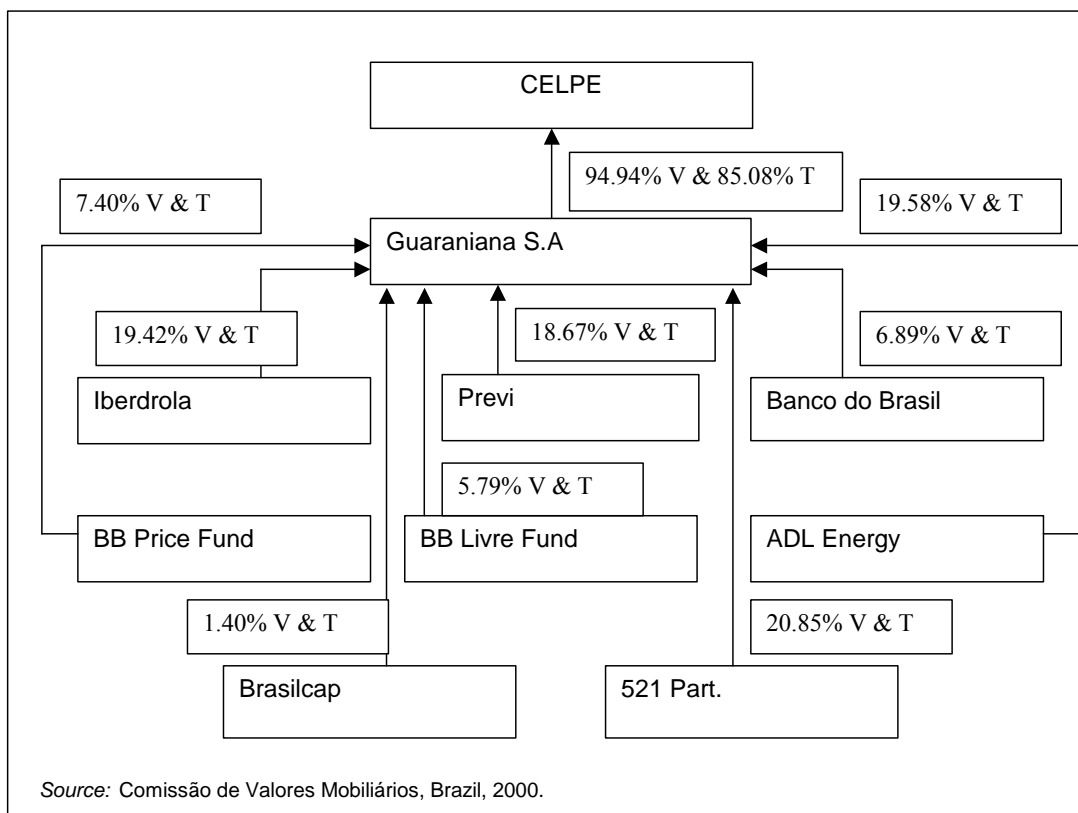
CELPE

94.94% V & 85.08% T

7.40% V & T

19.58% V & T

Guaraniana S.A

19.42% V & T

18.67% V & T

6.89% V & T

Iberdrola

Previ

Banco do Brasil

5.79% V & T

BB Price Fund

BB Livre Fund

ADL Energy

1.40% V & T

20.85% V & T

Brasilcap

521 Part.

*Source:* Comissão de Valores Mobiliários, Brazil, 2000.